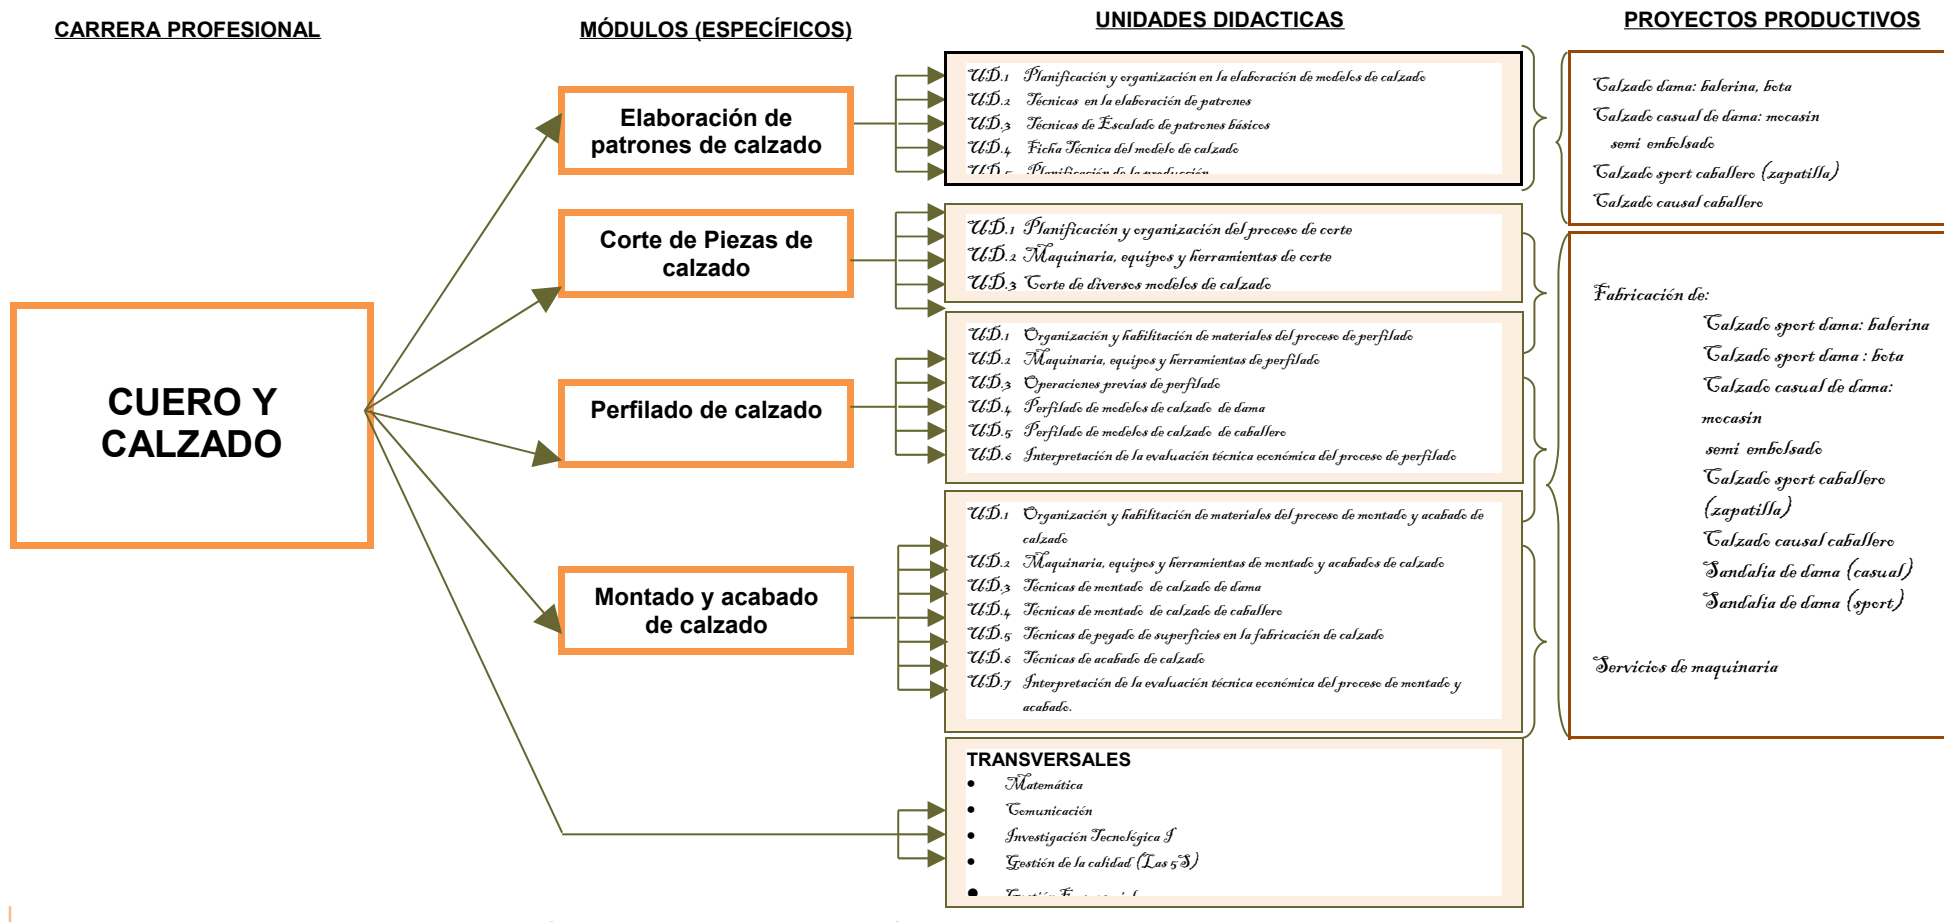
CARRERA PROFESIONAL

MÓDULOS (ESPECÍFICOS)

UNIDADES DIDACTICAS

PROYECTOS PRODUCTIVOS

CUERO Y CALZADO

Elaboración de patrones de calzado

U.D.1 Planificación y organización en la elaboración de modelos de calzado
U.D.2 Técnicas en la elaboración de patrones
U.D.3 Técnicas de Escalado de patrones básicos
U.D.4 Ficha Técnica del modelo de calzado
U.D.5 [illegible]

Calzado dama: balerina, bota
Calzado casual de dama: mocasin semi embolsado
Calzado sport caballero (zapatilla)
Calzado causal caballero

Corte de Piezas de calzado

U.D.1 Planificación y organización del proceso de corte
U.D.2 Maquinaria, equipos y herramientas de corte
U.D.3 Corte de diversos modelos de calzado

Perfilado de calzado

U.D.1 Organización y habilitación de materiales del proceso de perfilado
U.D.2 Maquinaria, equipos y herramientas de perfilado
U.D.3 Operaciones previas de perfilado
U.D.4 Perfilado de modelos de calzado de dama
U.D.5 Perfilado de modelos de calzado de caballero
U.D.6 Interpretación de la evaluación técnica económica del proceso de perfilado

Fabricación de:
Calzado sport dama: balerina
Calzado sport dama : bota
Calzado casual de dama: mocasin semi embolsado
Calzado sport caballero (zapatilla)
Calzado causal caballero
Sandalia de dama (casual)
Sandalia de dama (sport)

Servicios de maquinaria

Montado y acabado de calzado

U.D.1 Organización y habilitación de materiales del proceso de montado y acabado de calzado
U.D.2 Maquinaria, equipos y herramientas de montado y acabados de calzado
U.D.3 Técnicas de montado de calzado de dama
U.D.4 Técnicas de montado de calzado de caballero
U.D.5 Técnicas de pegado de superficies en la fabricación de calzado
U.D.6 Técnicas de acabado de calzado
U.D.7 Interpretación de la evaluación técnica económica del proceso de montado y acabado.

TRANSVERSALES
• Matemática
• Comunicación
• Investigación Tecnológica I
• Gestión de la calidad (Las 5S)
• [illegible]